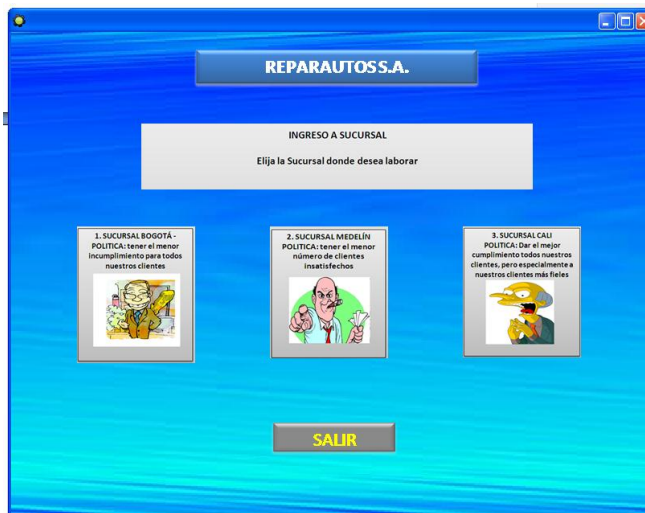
REPARAUTOS S.A.

INGRESO A SUCURSAL

Elija la Sucursal donde desea laborar

1. SUCURSAL BOGOTÁ - POLITICA: tener el menor incumplimiento para todos nuestros clientes

2. SUCURSAL MEDELÍN POLITICA: tener el menor número de clientes insatisfechos

3. SUCURSAL CALI POLITICA: Dar el mejor cumplimiento todos nuestros clientes, pero especialmente a nuestros clientes más fieles

SALIR